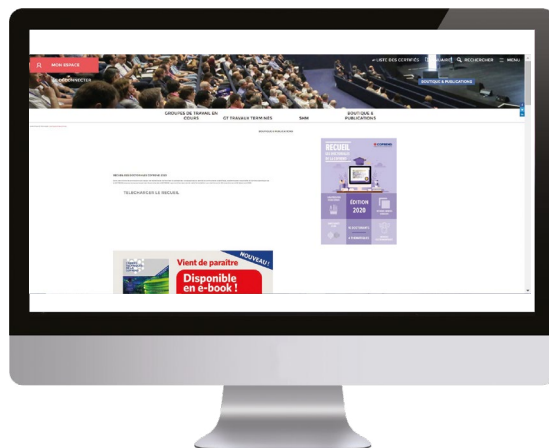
MON ESPACE
SE DÉCONNECTER
LISTE DES CERTIFIÉS
ANNUAIRE
RECHERCHER
MENU
BOUTIQUE & PUBLICATIONS
GROUPES DE TRAVAIL EN COURS
GT TRAVAUX TERMINÉS
SAM
BOUTIQUE & PUBLICATIONS
BOUTIQUE & PUBLICATIONS
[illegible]
TÉLÉCHARGER LE RECUEIL
RECUEIL
ÉDITION 2020
Vient de paraître
NOUVEAU !
Disponible en e-book !